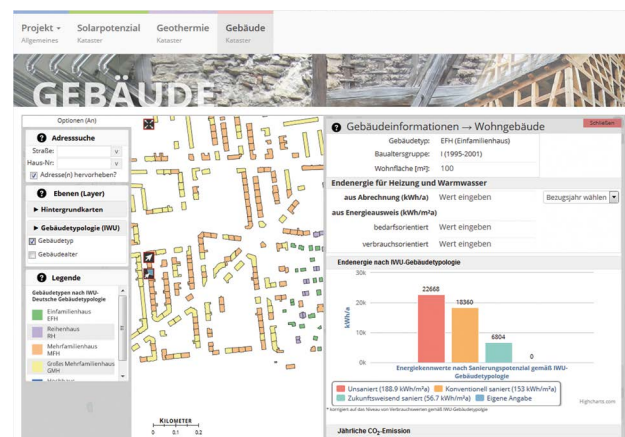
Projekt ▾
Allgemeines

Solarpotenzial
Kataster

Geothermie
Kataster

Gebäude
Kataster

GEBÄUDE

Optionen (An)

Adresssuche
Straße: v
Haus-Nr: v
Adresse(n) hervorheben?

Ebenen (Layer)
▶ Hintergrundkarten
▶ Gebäudetypologie (IWU)
Gebäudetyp
Gebäudealter

Legende
Gebäudetypen nach IWU-Deutsche Gebäudetypologie
Einfamilienhaus EFH
Reihenhaus RH
Mehrfamilienhaus MFH
Großes Mehrfamilienhaus GMH
Hochhaus

KILOMETER
0 0.1 0.2

Gebäudeinformationen → Wohngebäude
Schließen

| | |
|---|---|
| Gebäudetyp: | EFH (Einfamilienhaus) |
| Baualtersgruppe: | I (1995-2001) |
| Wohnfläche [m²]: | 100 |

Endenergie für Heizung und Warmwasser
aus Abrechnung (kWh/a) Wert eingeben Bezugsjahr wählen
aus Energieausweis (kWh/m²a)
bedarfsorientiert Wert eingeben
verbrauchsorientiert Wert eingeben

Endenergie nach IWU-Gebäudetypologie
30k
20k
10k
0k
kWh/a
22668
18360
6804
0
Energiekennwerte nach Sanierungspotenzial gemäß IWU-Gebäudetypologie
Unsaniert (188.9 kWh/m²a) Konventionell saniert (153 kWh/m²a) Zukunftsweisend saniert (56.7 kWh/m²a) Eigene Angabe
* korrigiert auf das Niveau von Verbrauchswerten gemäß IWU-Gebäudetypologie
Highcharts.com

Jährliche $CO_2$-Emission